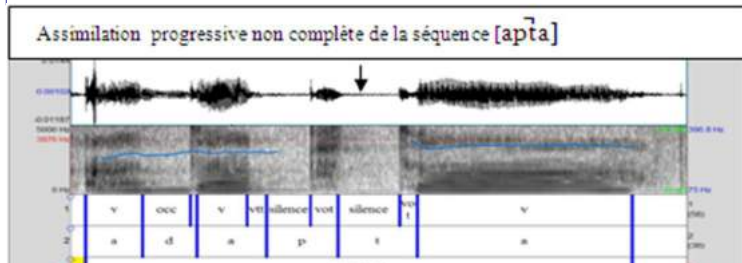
Assimilation progressive non complète de la séquence [ap̚ta]

0.09155

-0.01187

5000 Hz

2875 Hz

0 Hz

396.8 Hz

75 Hz

| 1 | v | occ | v | vt | silence | vot | silence | vo t | v |
|---|---|---|---|---|---|---|---|---|---|
| 2 | a | d | a | p | | t | | | a |